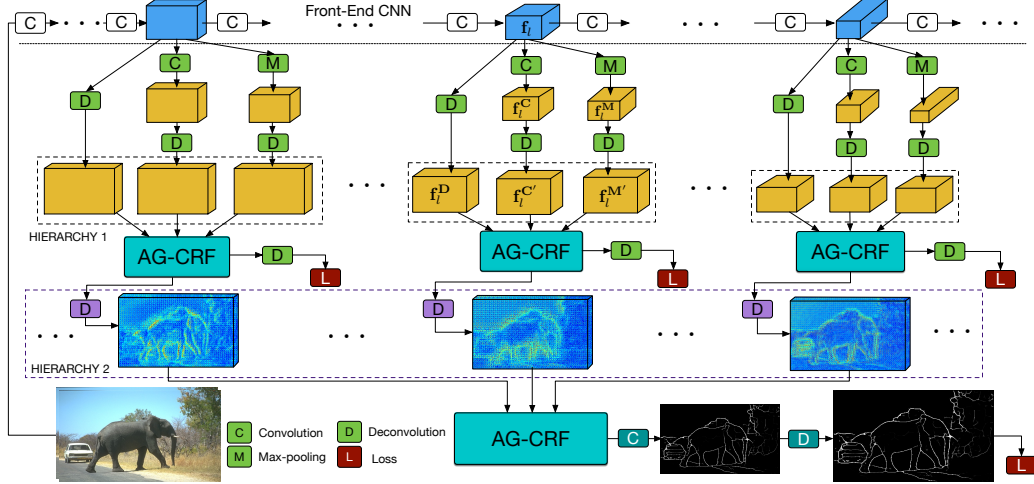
C · · · C C Front-End CNN · · · C $\mathbf{f}_l$ C · · · C C · · ·

C M D C M D C M

D D D D D

· · · $\mathbf{f}_l^{\mathbf{C}}$ $\mathbf{f}_l^{\mathbf{M}}$

D D D D

$\mathbf{f}_l^{\mathbf{D}}$ $\mathbf{f}_l^{\mathbf{C}'}$ $\mathbf{f}_l^{\mathbf{M}'}$ · · ·

HIERARCHY 1

AG-CRF D L AG-CRF D L AG-CRF D L

D D D

· · · · · · · · · · · ·

HIERARCHY 2

C Convolution D Deconvolution
M Max-pooling L Loss

AG-CRF C D L